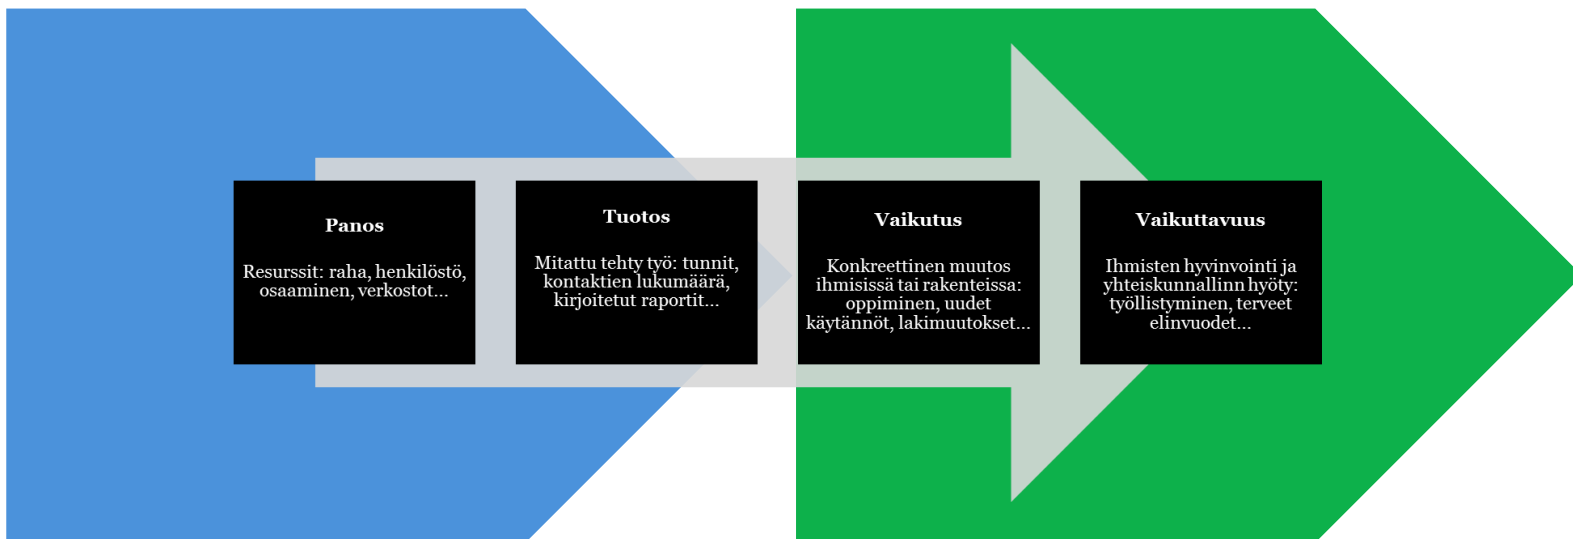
Panos

Resurssit: raha, henkilöstö, osaaminen, verkostot...

Tuotos

Mitattu tehty työ: tunnit, kontaktien lukumäärä, kirjoitetut raportit...

Vaikutus

Konkreettinen muutos ihmisissä tai rakenteissa: oppiminen, uudet käytännöt, lakimuutokset...

Vaikuttavuus

Ihmisten hyvinvointi ja yhteiskunnallinn hyöty: työllistyminen, terveet elinvuodet...